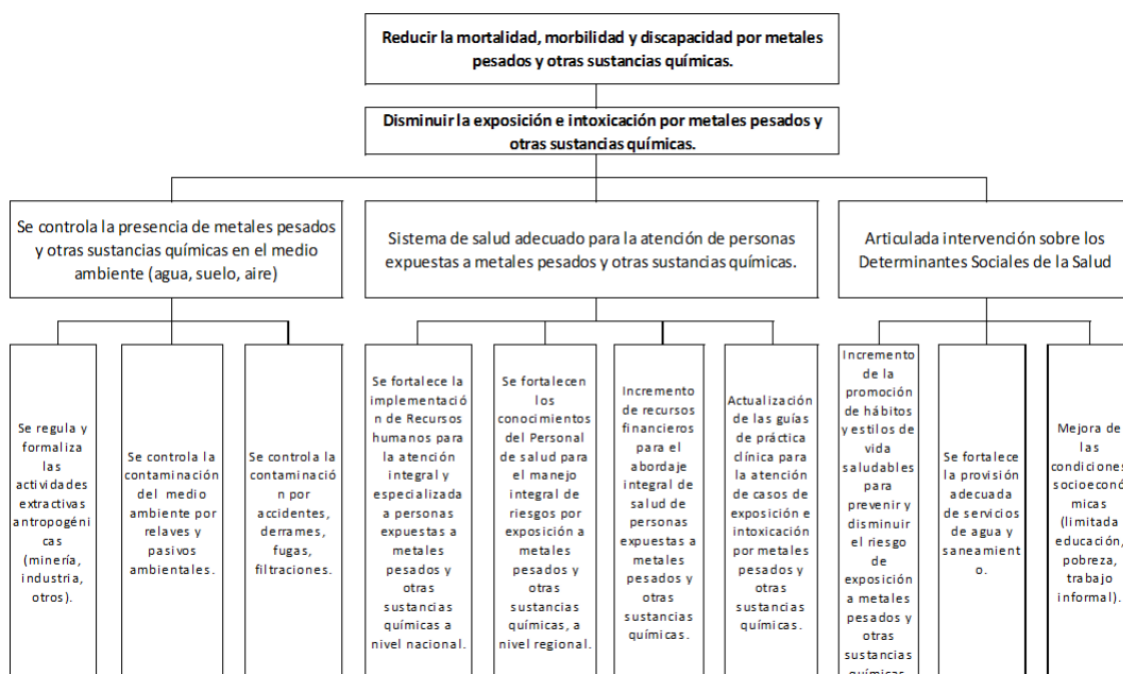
Reducir la mortalidad, morbilidad y discapacidad por metales pesados y otras sustancias químicas.

Disminuir la exposición e intoxicación por metales pesados y otras sustancias químicas.

Se controla la presencia de metales pesados y otras sustancias químicas en el medio ambiente (agua, suelo, aire)

Sistema de salud adecuado para la atención de personas expuestas a metales pesados y otras sustancias químicas.

Articulada intervención sobre los Determinantes Sociales de la Salud

Se regula y formaliza las actividades extractivas antropogénicas (minería, industria, otros).

Se controla la contaminación del medio ambiente por relaves y pasivos ambientales.

Se controla la contaminación por accidentes, derrames, fugas, filtraciones.

Se fortalece la implementación de Recursos humanos para la atención integral y especializada a personas expuestas a metales pesados y otras sustancias químicas a nivel nacional.

Se fortalecen los conocimientos del Personal de salud para el manejo integral de riesgos por exposición a metales pesados y otras sustancias químicas, a nivel regional.

Incremento de recursos financieros para el abordaje integral de salud de personas expuestas a metales pesados y otras sustancias químicas.

Actualización de las guías de práctica clínica para la atención de casos de exposición e intoxicación por metales pesados y otras sustancias químicas.

Incremento de la promoción de hábitos y estilos de vida saludables para prevenir y disminuir el riesgo de exposición a metales pesados y otras sustancias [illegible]

Se fortalece la provisión adecuada de servicios de agua y saneamiento.

Mejora de las condiciones socioeconómicas (limitada educación, pobreza, trabajo informal).